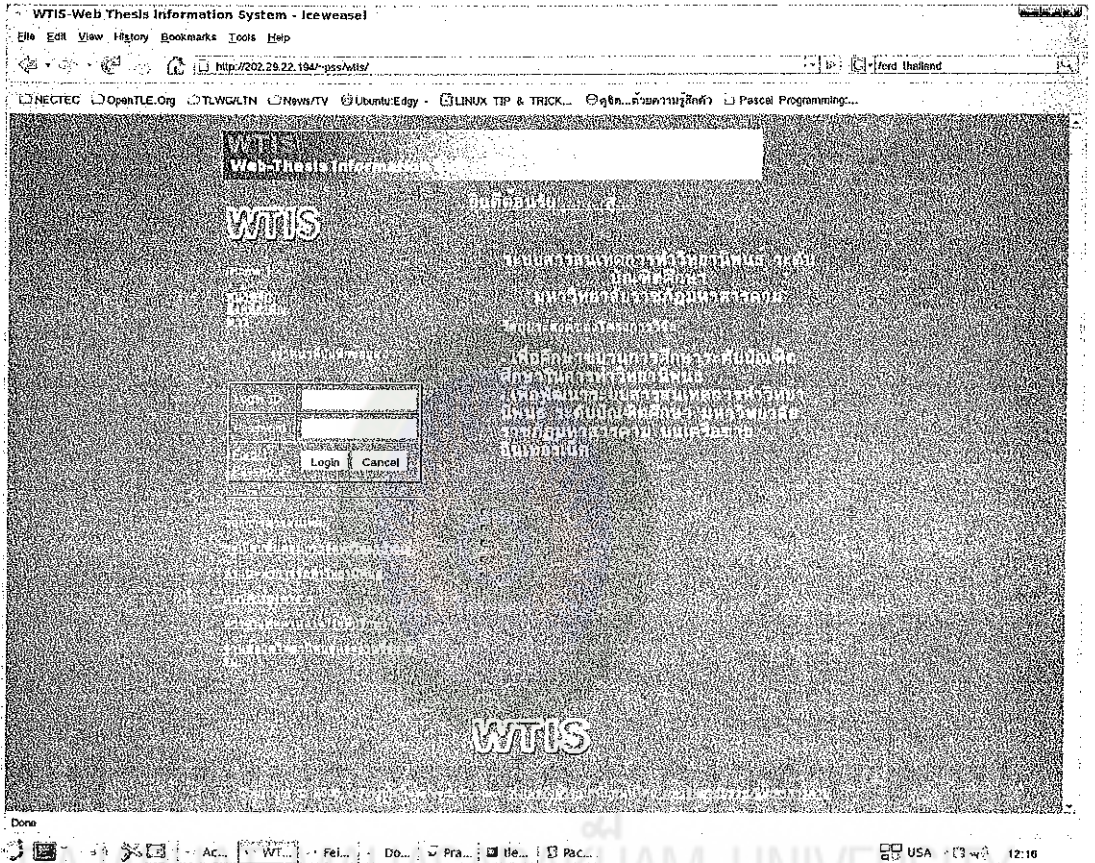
WTIS-Web Thesis Information System - Iceweasel

File Edit View History Bookmarks Tools Help

http://202.29.22.194/~pss/wtis/

ford thailand

NECTEC OpenTLE.Org TLWG/LTN News/TV Ubuntu:Edgy LINUX TIP & TRICK... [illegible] Pascal Programming:...

WTIS
Web-Thesis Information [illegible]

ยินดีต้อนรับ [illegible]

WTIS

ระบบสารสนเทศการทำวิทยานิพนธ์ ระดับบัณฑิตศึกษา มหาวิทยาลัยราชภัฏมหาสารคาม

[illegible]

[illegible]

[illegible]

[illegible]

Login Cancel

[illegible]

WTIS

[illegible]

Done

Ac... WT... Fei... Do... Pra... tle... Pac...

USA 12:16